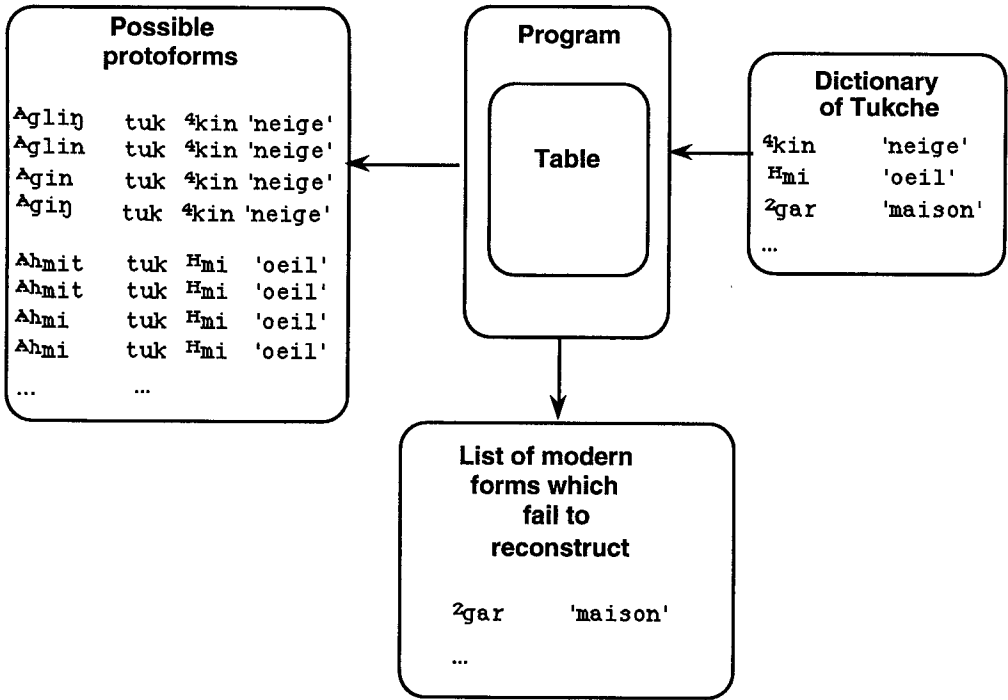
Possible protoforms

$^{A}$gliŋ tuk $^{4}$kin 'neige'
$^{A}$glin tuk $^{4}$kin 'neige'
$^{A}$gin tuk $^{4}$kin 'neige'
$^{A}$giŋ tuk $^{4}$kin 'neige'

$^{Ah}$mit tuk $^{H}$mi 'oeil'
$^{Ah}$mit tuk $^{H}$mi 'oeil'
$^{Ah}$mi tuk $^{H}$mi 'oeil'
$^{Ah}$mi tuk $^{H}$mi 'oeil'
... ...

Program

Table

Dictionary of Tukche

$^{4}$kin 'neige'
$^{H}$mi 'oeil'
$^{2}$gar 'maison'
...

List of modern forms which fail to reconstruct

$^{2}$gar 'maison'
...